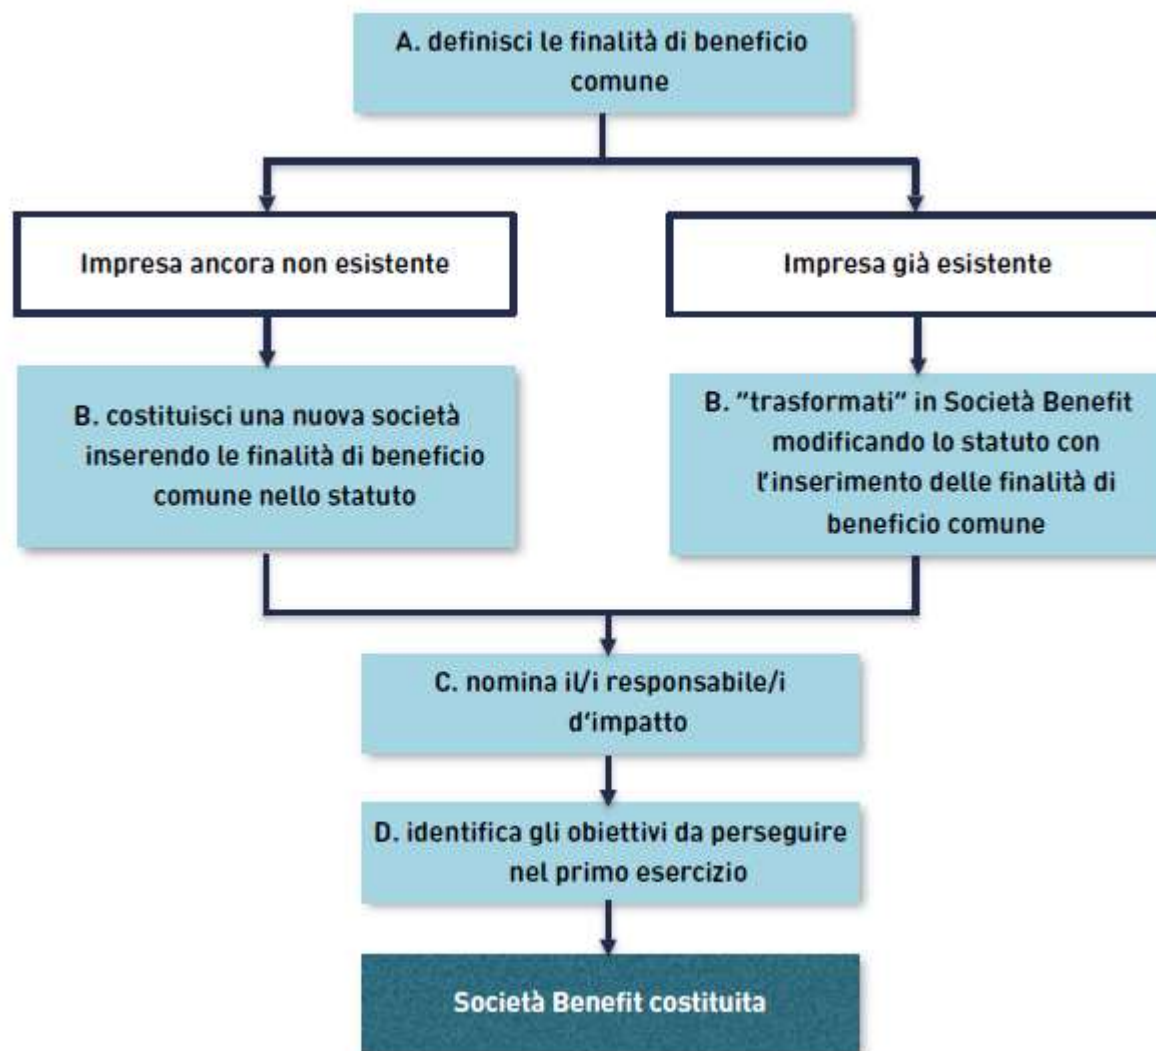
A. definisci le finalità di beneficio comune

Impresa ancora non esistente

Impresa già esistente

B. costituisci una nuova società inserendo le finalità di beneficio comune nello statuto

B. "trasformati" in Società Benefit modificando lo statuto con l'inserimento delle finalità di beneficio comune

C. nomina il/i responsabile/i d'impatto

D. identifica gli obiettivi da perseguire nel primo esercizio

Società Benefit costituita